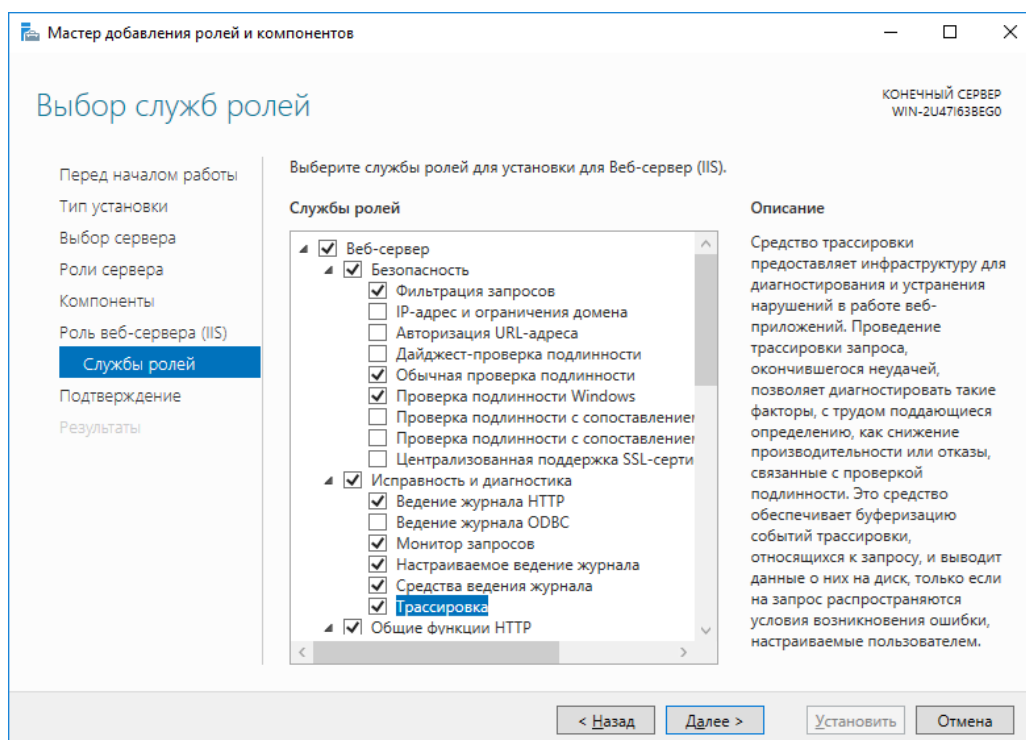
Мастер добавления ролей и компонентов

Выбор служб ролей

КОНЕЧНЫЙ СЕРВЕР
WIN-2U47I63BEG0

Перед началом работы
Тип установки
Выбор сервера
Роли сервера
Компоненты
Роль веб-сервера (IIS)
Службы ролей
Подтверждение
Результаты

Выберите службы ролей для установки для Веб-сервер (IIS).

Службы ролей

Веб-сервер
Безопасность
Фильтрация запросов
IP-адрес и ограничения домена
Авторизация URL-адреса
Дайджест-проверка подлинности
Обычная проверка подлинности
Проверка подлинности Windows
Проверка подлинности с сопоставлением
Проверка подлинности с сопоставлением
Централизованная поддержка SSL-серти
Исправность и диагностика
Ведение журнала HTTP
Ведение журнала ODBC
Монитор запросов
Настраиваемое ведение журнала
Средства ведения журнала
Трассировка
Общие функции HTTP

Описание

Средство трассировки предоставляет инфраструктуру для диагностирования и устранения нарушений в работе веб-приложений. Проведение трассировки запроса, окончившегося неудачей, позволяет диагностировать такие факторы, с трудом поддающиеся определению, как снижение производительности или отказы, связанные с проверкой подлинности. Это средство обеспечивает буферизацию событий трассировки, относящихся к запросу, и выводит данные о них на диск, только если на запрос распространяются условия возникновения ошибки, настраиваемые пользователем.

< Назад   Далее >   Установить   Отмена